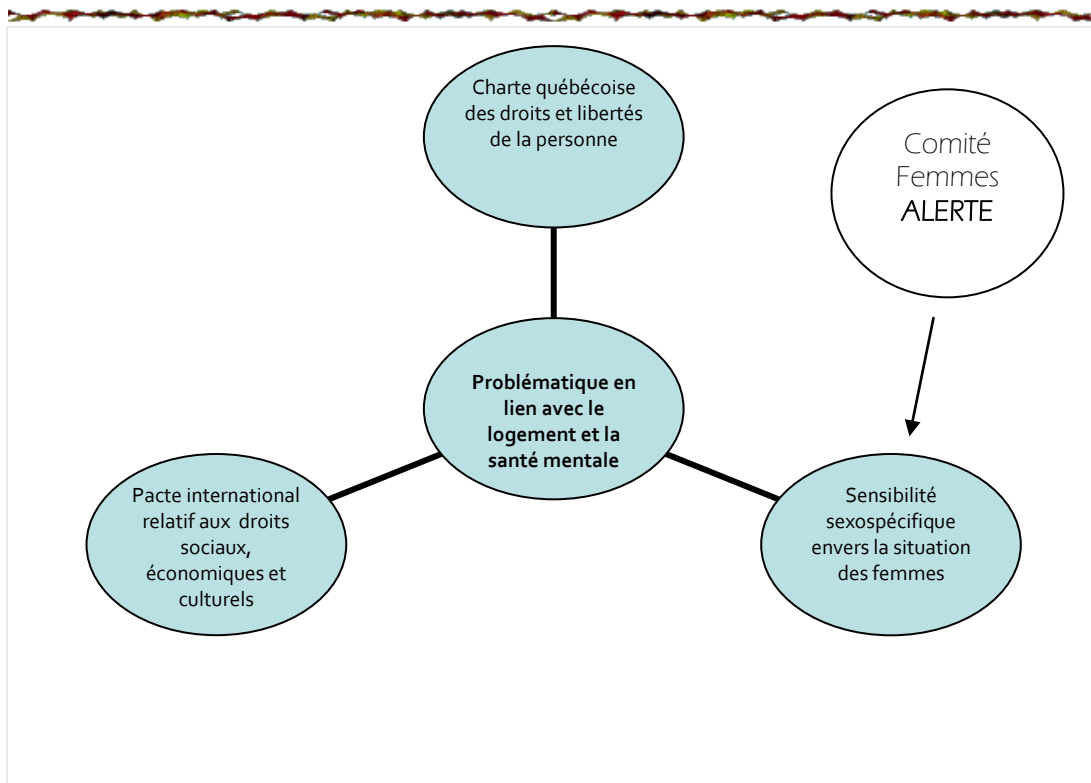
Charte québécoise des droits et libertés de la personne

Comité Femmes ALERTE

**Problématique en lien avec le logement et la santé mentale**

Pacte international relatif aux droits sociaux, économiques et culturels

Sensibilité sexospécifique envers la situation des femmes